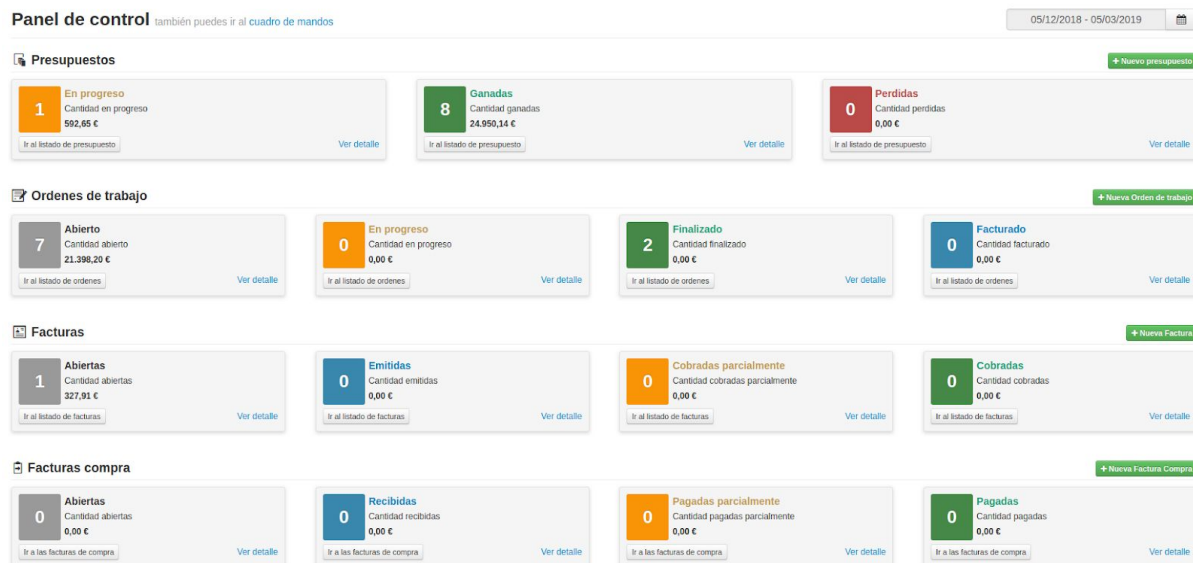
Panel de control también puedes ir al cuadro de mandos

05/12/2018 - 05/03/2019

Presupuestos

+ Nuevo presupuesto

1 En progreso
Cantidad en progreso
592,65 €
Ir al listado de presupuesto
Ver detalle

8 Ganadas
Cantidad ganadas
24.950,14 €
Ir al listado de presupuesto
Ver detalle

0 Perdidas
Cantidad perdidas
0,00 €
Ir al listado de presupuesto
Ver detalle

Ordenes de trabajo

+ Nueva Orden de trabajo

7 Abierto
Cantidad abierto
21.398,20 €
Ir al listado de ordenes
Ver detalle

0 En progreso
Cantidad en progreso
0,00 €
Ir al listado de ordenes
Ver detalle

2 Finalizado
Cantidad finalizado
0,00 €
Ir al listado de ordenes
Ver detalle

0 Facturado
Cantidad facturado
0,00 €
Ir al listado de ordenes
Ver detalle

Facturas

+ Nueva Factura

1 Abiertas
Cantidad abiertas
327,91 €
Ir al listado de facturas
Ver detalle

0 Emitidas
Cantidad emitidas
0,00 €
Ir al listado de facturas
Ver detalle

0 Cobradas parcialmente
Cantidad cobradas parcialmente
0,00 €
Ir al listado de facturas
Ver detalle

0 Cobradas
Cantidad cobradas
0,00 €
Ir al listado de facturas
Ver detalle

Facturas compra

+ Nueva Factura Compra

0 Abiertas
Cantidad abiertas
0,00 €
Ir a las facturas de compra
Ver detalle

0 Recibidas
Cantidad recibidas
0,00 €
Ir a las facturas de compra
Ver detalle

0 Pagadas parcialmente
Cantidad pagadas parcialmente
0,00 €
Ir a las facturas de compra
Ver detalle

0 Pagadas
Cantidad pagadas
0,00 €
Ir a las facturas de compra
Ver detalle